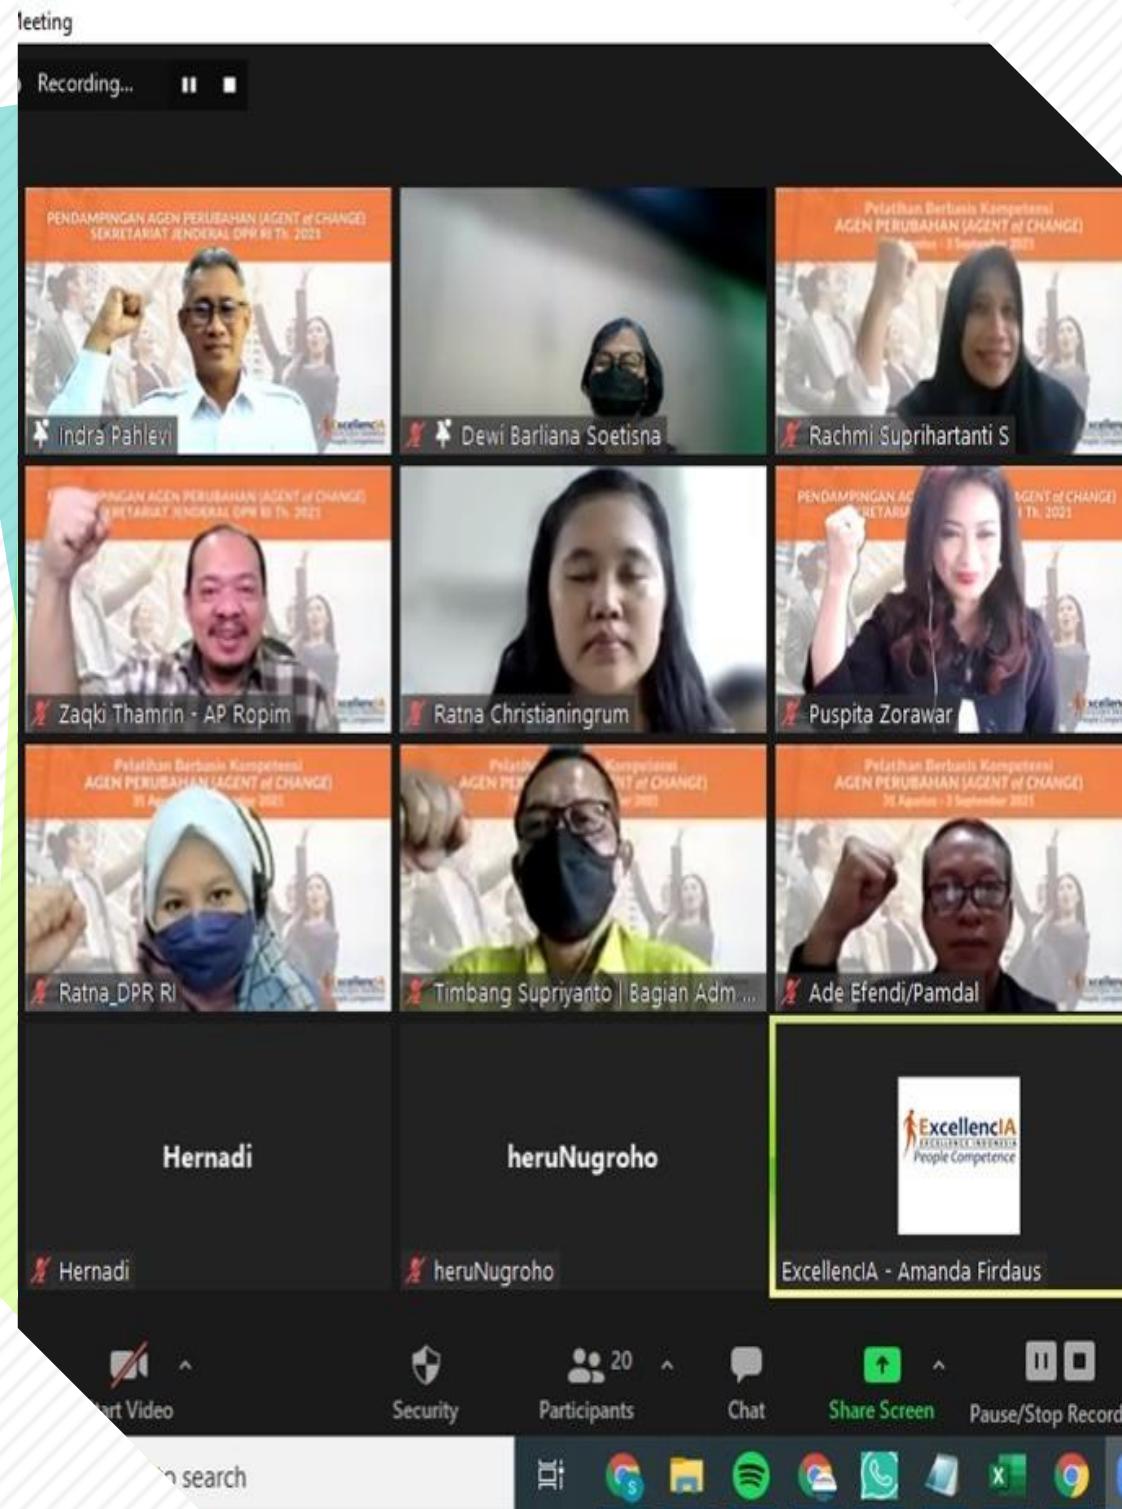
leeting

Recording...

PENDAMPINGAN AGEN PERUBAHAN (AGENT of CHANGE) SEKRETARIAT JENDERAL DPR RI Th. 2021

Indra Pahlevi

Dewi Barliana Soetisna

Pelatihan Berbasis Kompetensi AGEN PERUBAHAN (AGENT of CHANGE) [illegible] Agustus - 3 September 2021

Rachmi Suprihartanti S

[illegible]PINGAN AGEN PERUBAHAN (AGENT of CHANGE) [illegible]RETARIAT JENDERAL DPR RI Th. 2021

Zaqki Thamrin - AP Ropim

Ratna Christianingrum

PENDAMPINGAN AG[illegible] AGENT of CHANGE) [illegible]RETARIA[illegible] Th. 2021

Puspita Zorawar

Pelatihan Berbasis Kompetensi AGEN PERUBAHAN (AGENT of CHANGE) 31 A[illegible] 2021

Ratna_DPR RI

Pelatih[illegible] Kompetensi AGEN PE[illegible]NT of CHANGE) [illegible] 2021

Timbang Supriyanto | Bagian Adm...

Pelatihan Berbasis Kompetensi AGEN PERUBAHAN (AGENT of CHANGE) 31 Agustus - 3 September 2021

Ade Efendi/Pamdal

Hernadi

Hernadi

heruNugroho

heruNugroho

ExcellencIA EXCELLENCE INDONESIA People Competence

ExcellencIA - Amanda Firdaus

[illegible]rt Video

Security

20 Participants

Chat

Share Screen

Pause/Stop Record

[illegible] search